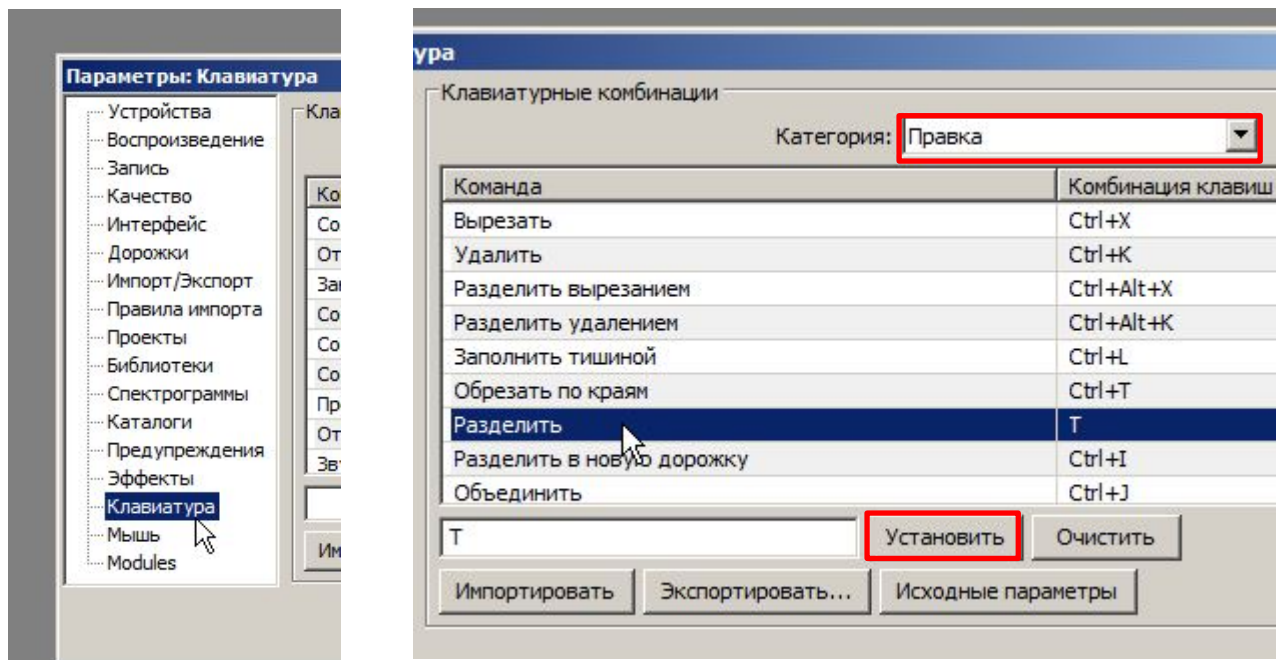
Параметры: Клавиатура

Устройства
Воспроизведение
Запись
Качество
Интерфейс
Дорожки
Импорт/Экспорт
Правила импорта
Проекты
Библиотеки
Спектрограммы
Каталоги
Предупреждения
Эффекты
Клавиатура
Мышь
Modules

Кла

Ко
Со
От
За
Со
Со
Со
Пр
От
Зв

Им

ура

Клавиатурные комбинации

Категория: Правка

| Команда | Комбинация клавиш |
|---|---|
| Вырезать | Ctrl+X |
| Удалить | Ctrl+K |
| Разделить вырезанием | Ctrl+Alt+X |
| Разделить удалением | Ctrl+Alt+K |
| Заполнить тишиной | Ctrl+L |
| Обрезать по краям | Ctrl+T |
| Разделить | T |
| Разделить в новую дорожку | Ctrl+I |
| Объединить | Ctrl+J |

T

Установить
Очистить
Импортировать
Экспортировать...
Исходные параметры